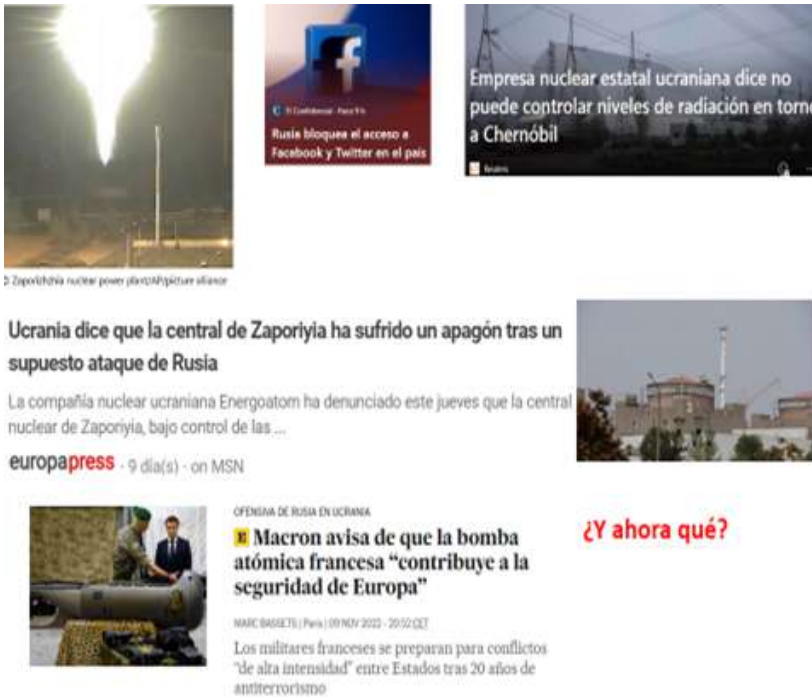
© Zaporizhzhia nuclear power plant/AP/picture alliance

El Confidencial · Para Ti
Rusia bloquea el acceso a Facebook y Twitter en el país

Empresa nuclear estatal ucraniana dice no puede controlar niveles de radiación en torn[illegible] a Chernóbil

Reuters

Ucrania dice que la central de Zaporiyia ha sufrido un apagón tras un supuesto ataque de Rusia

La compañía nuclear ucraniana Energoatom ha denunciado este jueves que la central nuclear de Zaporiyia, bajo control de las ...

europapress · 9 día(s) · on MSN

OFENSIVA DE RUSIA EN UCRANIA
E Macron avisa de que la bomba atómica francesa "contribuye a la seguridad de Europa"

MARC BASSETS | París | 09 NOV 2022 - 20:52 CET

Los militares franceses se preparan para conflictos "de alta intensidad" entre Estados tras 20 años de antiterrorismo

¿Y ahora qué?